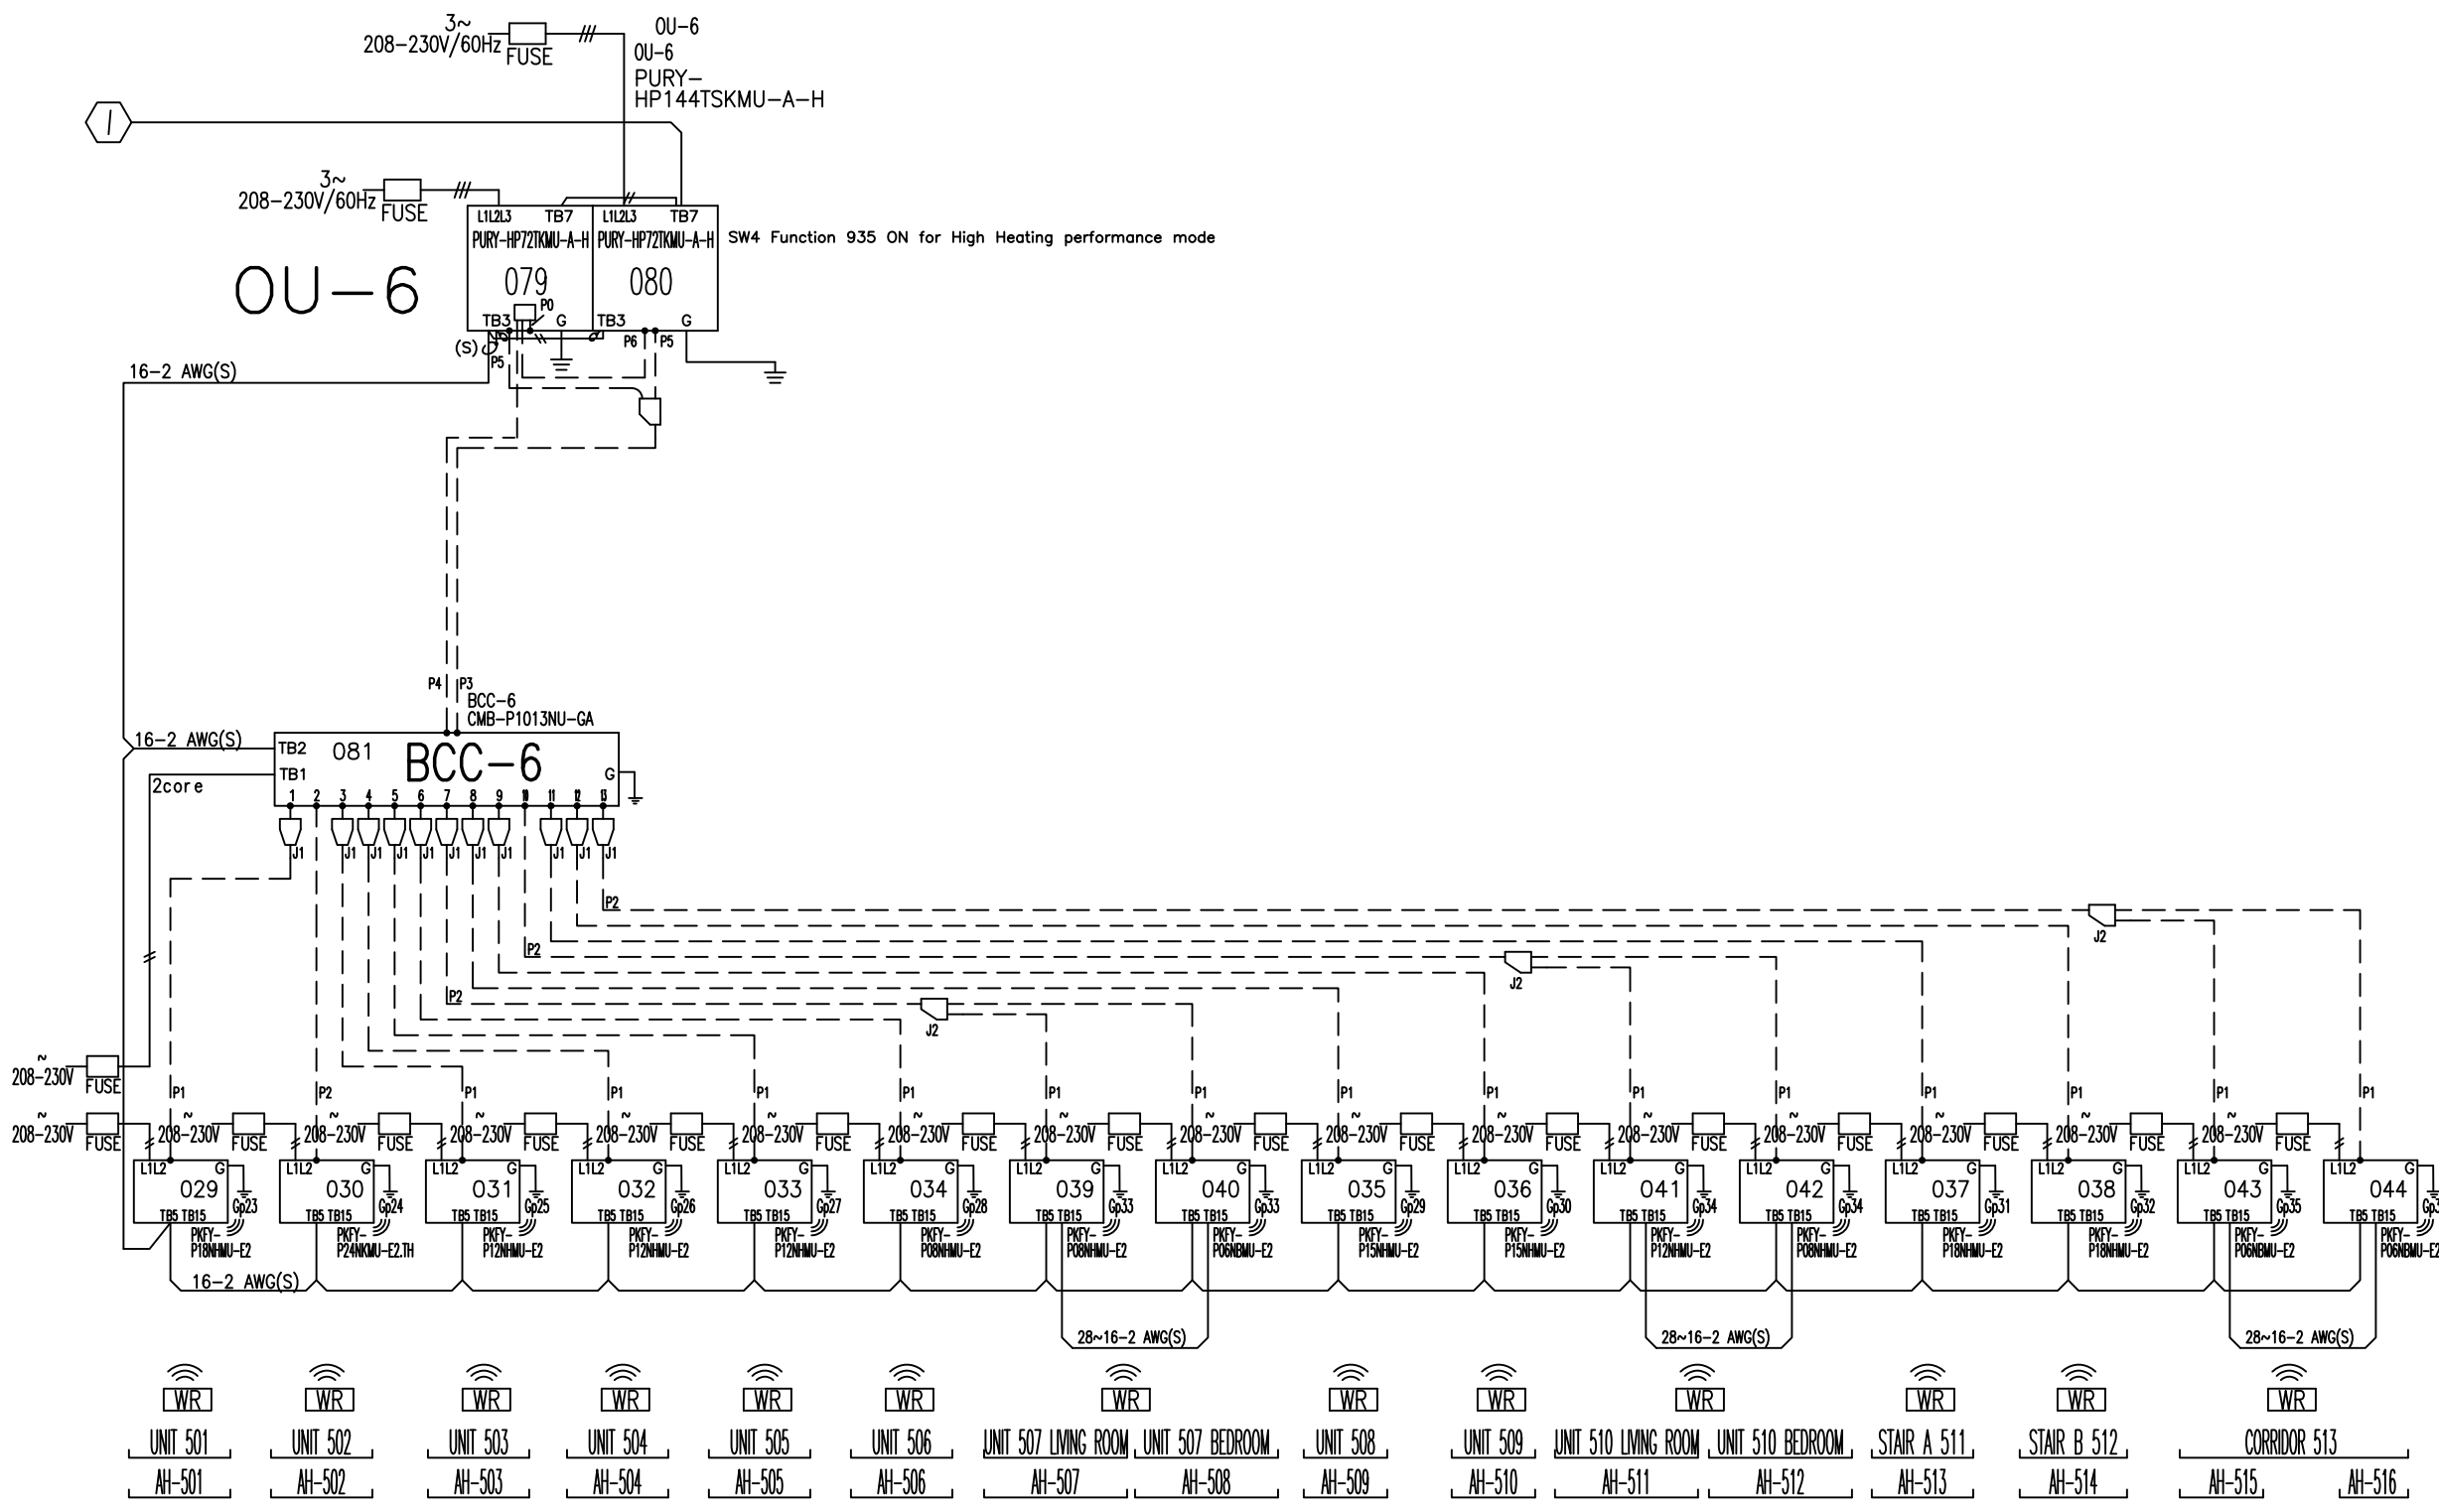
3~
208-230V/60Hz FUSE
OU-6
OU-6
PURY-
HP144TSKMU-A-H

I

3~
208-230V/60Hz FUSE

L1L2L3 TB7
PURY-HP72TKMU-A-H
079
TB3 P0 G

L1L2L3 TB7
PURY-HP72TKMU-A-H
080
TB3 G

SW4 Function 935 ON for High Heating performance mode

OU-6

(S) P5 P6 P5

16-2 AWG(S)

P4 P3
BCC-6
CMB-P1013NU-GA

16-2 AWG(S)
TB2 081
TB1
BCC-6
G
2core
1 2 3 4 5 6 7 8 9 10 11 12 13
J1 J1 J1 J1 J1 J1 J1 J1 J1 J1 J1

P2
J2
P2
J2
P2
J2

~
208-230V FUSE
~
208-230V FUSE

P1 P2 P1 P1 P1 P1 P1 P1 P1 P1 P1 P1 P1 P1 P1 P1

~ 208-230V FUSE (repeated)

L1L2 G 029 TB5 TB15 Gp23 PKFY-P18NHMU-E2
L1L2 G 030 TB5 TB15 Gp24 PKFY-P24NKMU-E2.TH
L1L2 G 031 TB5 TB15 Gp25 PKFY-P12NHMU-E2
L1L2 G 032 TB5 TB15 Gp26 PKFY-P12NHMU-E2
L1L2 G 033 TB5 TB15 Gp27 PKFY-P12NHMU-E2
L1L2 G 034 TB5 TB15 Gp28 PKFY-P08NHMU-E2
L1L2 G 039 TB5 TB15 Gp33 PKFY-P08NHMU-E2
L1L2 G 040 TB5 TB15 Gp33 PKFY-P06NBMU-E2
L1L2 G 035 TB5 TB15 Gp29 PKFY-P15NHMU-E2
L1L2 G 036 TB5 TB15 Gp30 PKFY-P15NHMU-E2
L1L2 G 041 TB5 TB15 Gp34 PKFY-P12NHMU-E2
L1L2 G 042 TB5 TB15 Gp34 PKFY-P08NHMU-E2
L1L2 G 037 TB5 TB15 Gp31 PKFY-P18NHMU-E2
L1L2 G 038 TB5 TB15 Gp32 PKFY-P18NHMU-E2
L1L2 G 043 TB5 TB15 Gp35 PKFY-P06NBMU-E2
L1L2 G 044 TB5 TB15 Gp3 PKFY-P06NBMU-E2

16-2 AWG(S)
28~16-2 AWG(S)
28~16-2 AWG(S)
28~16-2 AWG(S)

WR WR WR WR WR WR WR WR WR WR WR WR WR WR

| UNIT 501 | UNIT 502 | UNIT 503 | UNIT 504 | UNIT 505 | UNIT 506 | UNIT 507 LIVING ROOM | UNIT 507 BEDROOM | UNIT 508 | UNIT 509 | UNIT 510 LIVING ROOM | UNIT 510 BEDROOM | STAIR A 511 | STAIR B 512 | CORRIDOR 513 | |
|---|---|---|---|---|---|---|---|---|---|---|---|---|---|---|---|
| AH-501 | AH-502 | AH-503 | AH-504 | AH-505 | AH-506 | AH-507 | AH-508 | AH-509 | AH-510 | AH-511 | AH-512 | AH-513 | AH-514 | AH-515 | AH-516 |